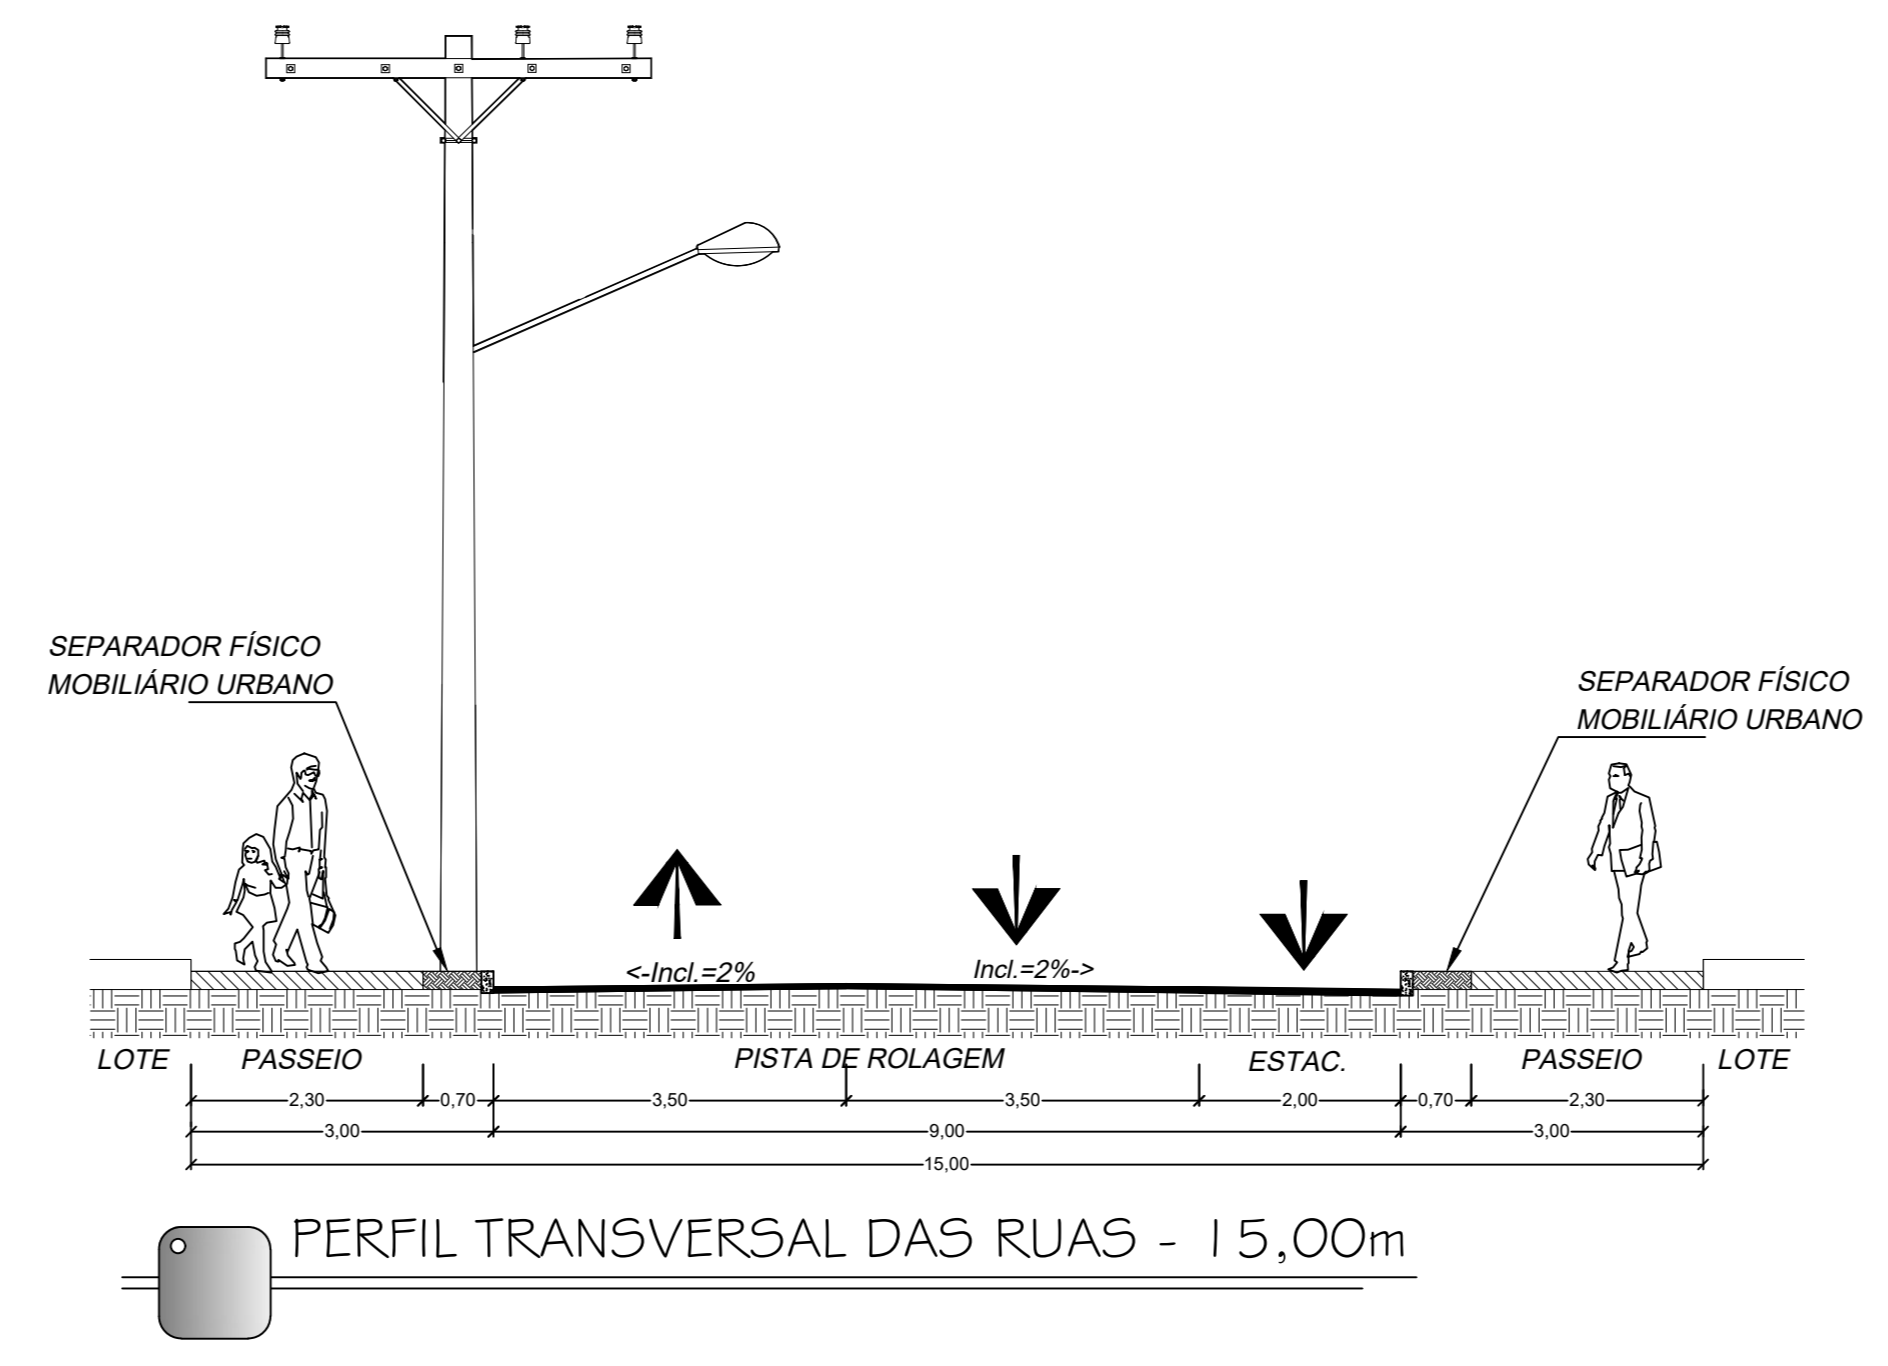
SEPARADOR FÍSICO
MOBILIÁRIO URBANO

SEPARADOR FÍSICO
MOBILIÁRIO URBANO

<-Incl.=2%

Incl.=2%->

LOTE

PASSEIO

PISTA DE ROLAGEM

ESTAC.

PASSEIO

LOTE

2,30

0,70

3,50

3,50

2,00

0,70

2,30

3,00

9,00

3,00

15,00

PERFIL TRANSVERSAL DAS RUAS - 15,00m